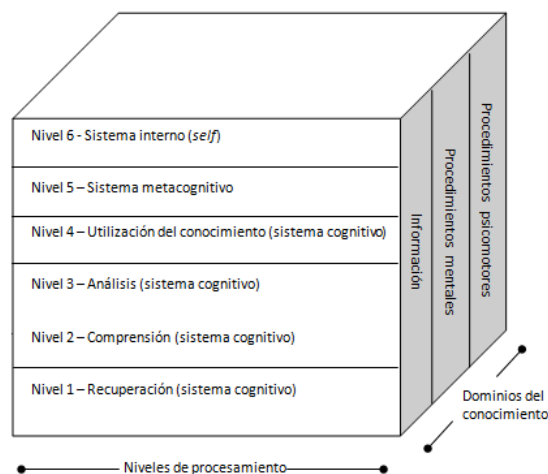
Nivel 6 - Sistema interno (*self*)

Nivel 5 – Sistema metacognitivo

Nivel 4 – Utilización del conocimiento (sistema cognitivo)

Nivel 3 – Análisis (sistema cognitivo)

Nivel 2 – Comprensión (sistema cognitivo)

Nivel 1 – Recuperación (sistema cognitivo)

Información

Procedimientos mentales

Procedimientos psicomotores

Dominios del conocimiento

Niveles de procesamiento